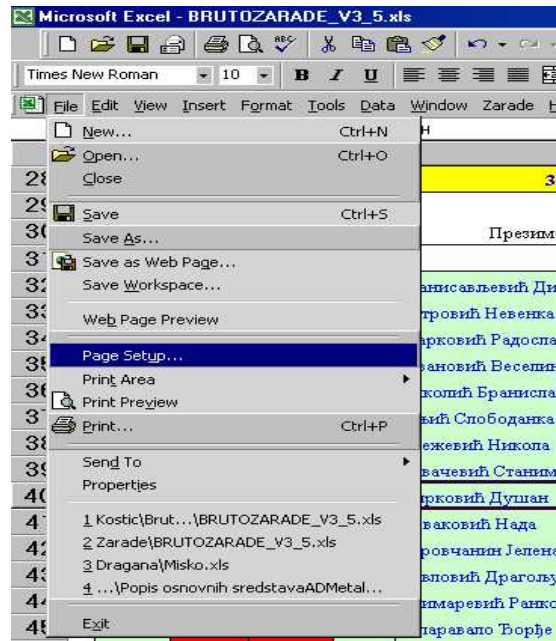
Microsoft Excel - BRUTOZARADE_V3_5.xls

Times New Roman 10 B I U

File Edit View Insert Format Tools Data Window Zarade H

New... Ctrl+N
Open... Ctrl+O
Close
Save Ctrl+S
Save As...
Save as Web Page...
Save Workspace...
Web Page Preview
Page Setup...
Print Area
Print Preview
Print... Ctrl+P
Send To
Properties
1 Kostic\Brut...\BRUTOZARADE_V3_5.xls
2 Zarade\BRUTOZARADE_V3_5.xls
3 Dragana\Misko.xls
4 ...\Popis osnovnih sredstavaADMetal...
Exit

28 3
29
30 Презим
31
32 анисављевић Ди
33 тровић Невенка
34 арковић Радосла
35 вановић Веселин
36 колић Бранисла
37 ьић Слободанка
38 ежевић Никола
39 вачевић Станим
40 рковић Душан
41 ваковић Нада
42 ровчанин Јелена
43 вловић Драгољу
44 имаревић Ранко
45 паравало Ђорђе